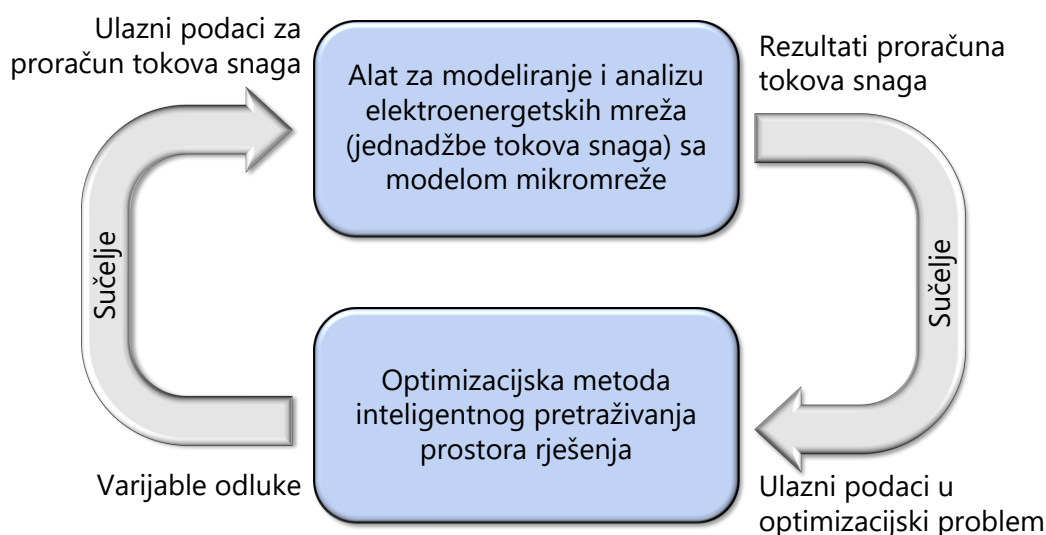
Ulazni podaci za proračun tokova snaga

Alat za modeliranje i analizu elektroenergetskih mreža (jednadžbe tokova snaga) sa modelom mikromreže

Rezultati proračuna tokova snaga

Sučelje

Sučelje

Optimizacijska metoda inteligentnog pretraživanja prostora rješenja

Varijable odluke

Ulazni podaci u optimizacijski problem